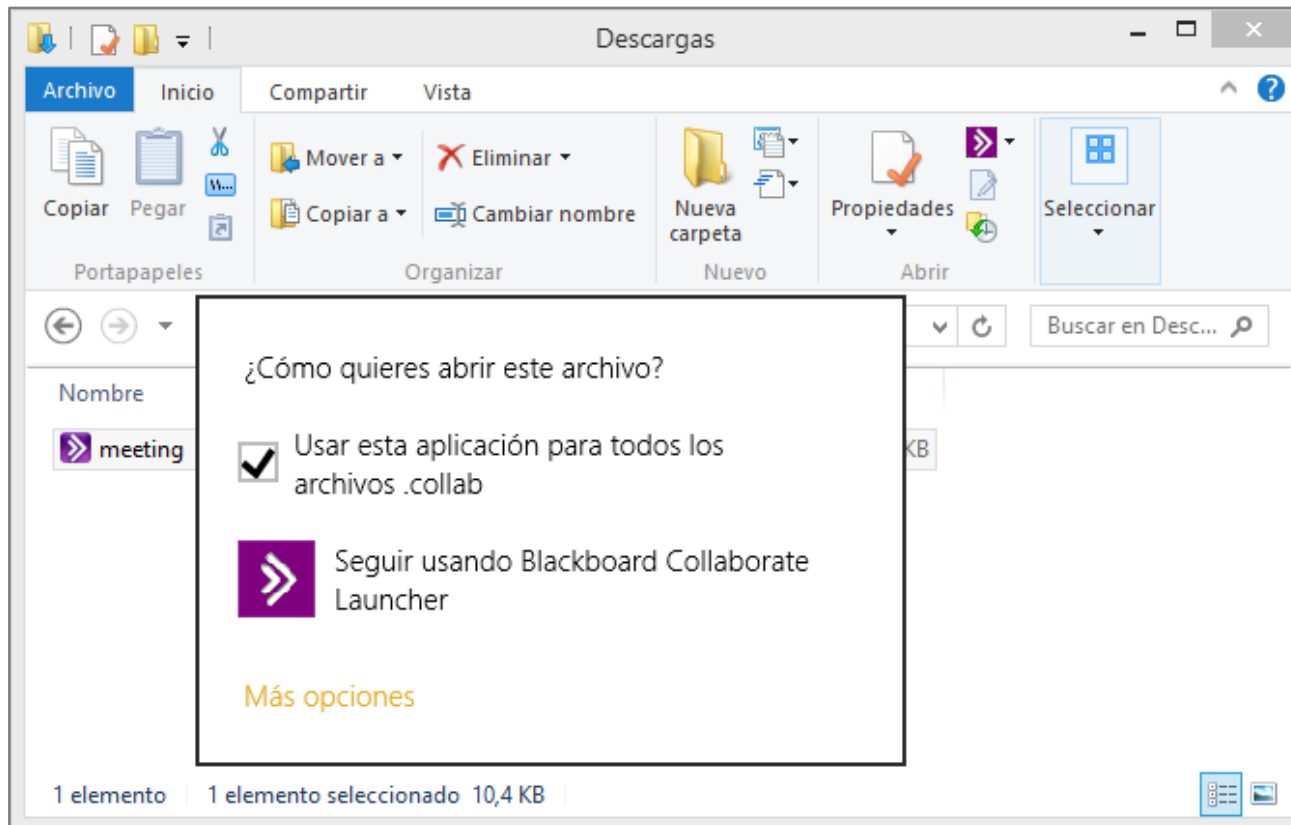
Descargas

Archivo
Inicio
Compartir
Vista

Copiar
Pegar
Portapapeles

Mover a
Copiar a
Eliminar
Cambiar nombre
Organizar

Nueva carpeta
Nuevo

Propiedades
Abrir

Seleccionar

Buscar en Desc...

Nombre

meeting

KB

¿Cómo quieres abrir este archivo?

Usar esta aplicación para todos los archivos .collab

Seguir usando Blackboard Collaborate Launcher

Más opciones

1 elemento
1 elemento seleccionado 10,4 KB